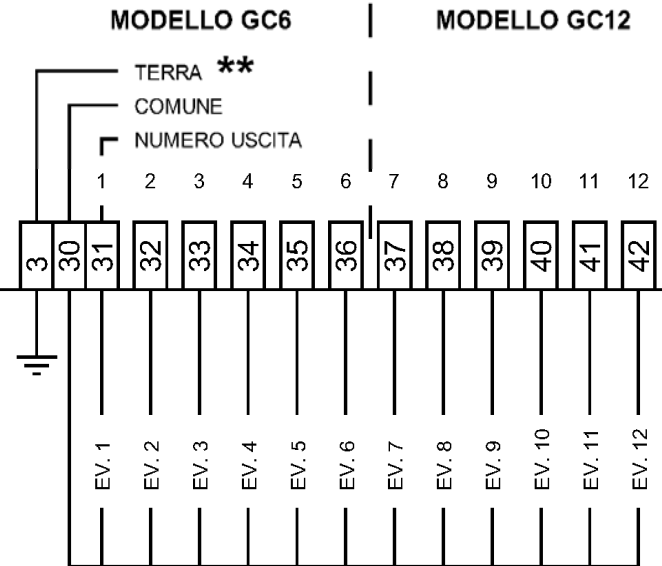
MODELLO GC6

MODELLO GC12

TERRA **

COMUNE

NUMERO USCITA

1 2 3 4 5 6 7 8 9 10 11 12

3 30 31 32 33 34 35 36 37 38 39 40 41 42

EV. 1 EV. 2 EV. 3 EV. 4 EV. 5 EV. 6 EV. 7 EV. 8 EV. 9 EV. 10 EV. 11 EV. 12